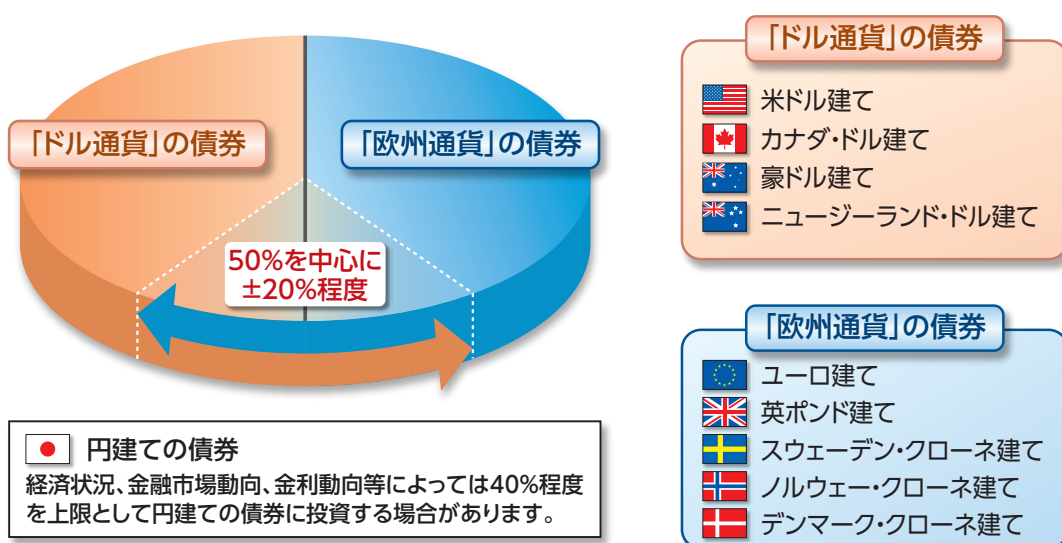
「ドル通貨」の債券

「欧州通貨」の債券

50%を中心に
±20%程度

円建ての債券
経済状況、金融市場動向、金利動向等によっては40%程度を上限として円建ての債券に投資する場合があります。

「ドル通貨」の債券
米ドル建て
カナダ・ドル建て
豪ドル建て
ニュージーランド・ドル建て

「欧州通貨」の債券
ユーロ建て
英ポンド建て
スウェーデン・クローネ建て
ノルウェー・クローネ建て
デンマーク・クローネ建て